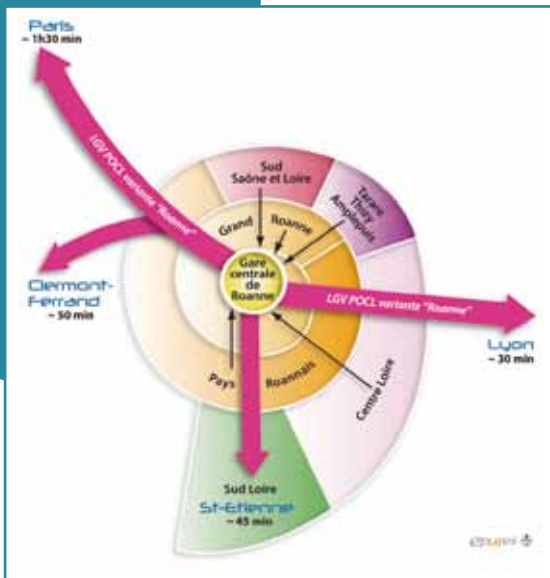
Paris
~ 1h30 min

LGV POCL variante "Roanne"

Sud Saône et Loire

Tarare Thizy Amplepuis

Grand Roanne

Gare centrale de Roanne

Clermont-Ferrand
~ 50 min

LGV POCL variante "Roanne"

Lyon
~ 30 min

Pays Roannais

Centre Loire

Sud Loire
St-Etienne
~ 45 min

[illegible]